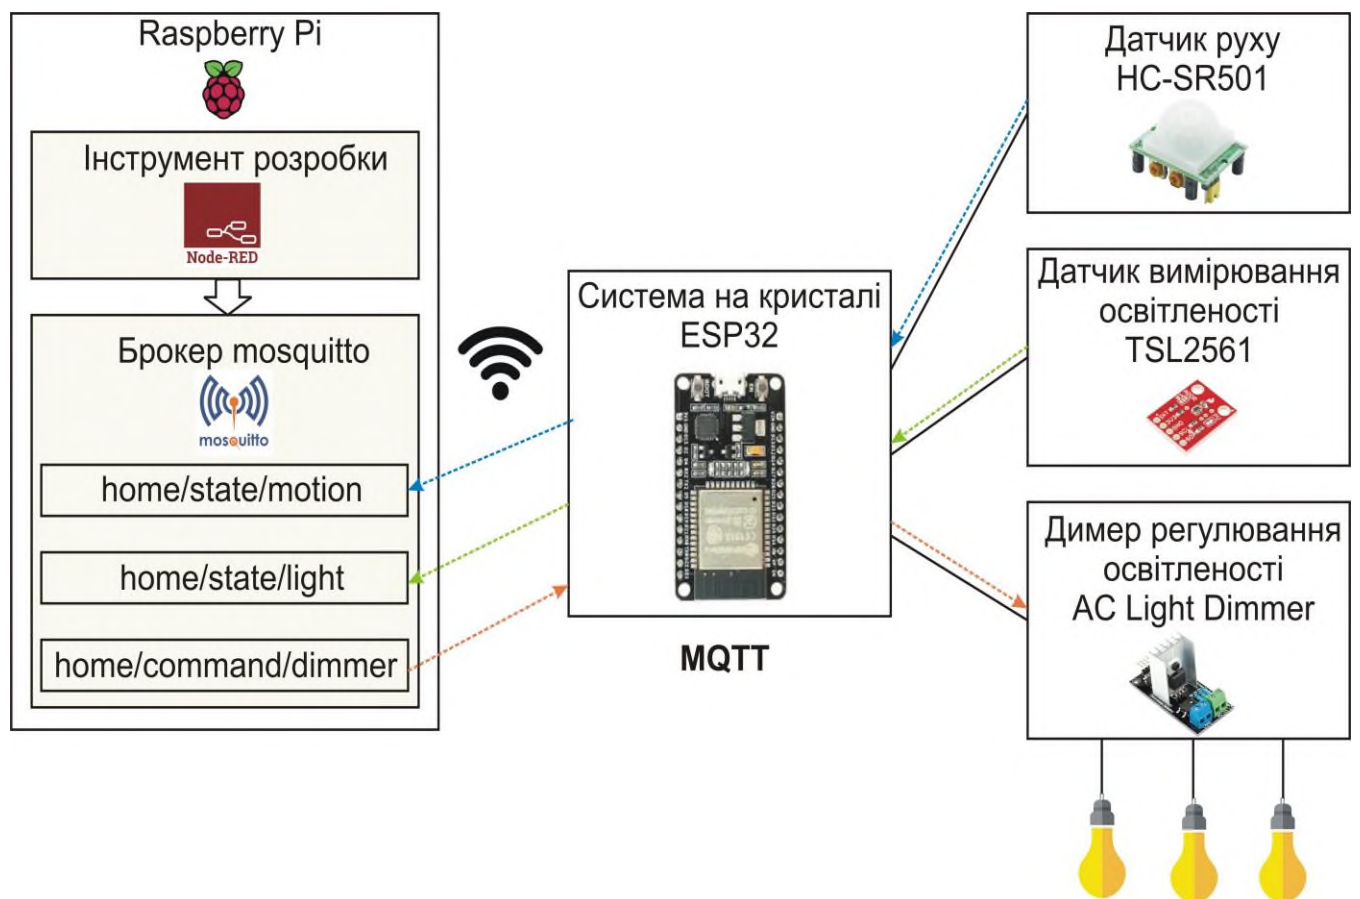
Raspberry Pi

Інструмент розробки

Node-RED

Брокер mosquitto

mosquitto

home/state/motion

home/state/light

home/command/dimmer

Система на кристалі ESP32

MQTT

Датчик руху HC-SR501

Датчик вимірювання освітленості TSL2561

Димер регулювання освітленості AC Light Dimmer